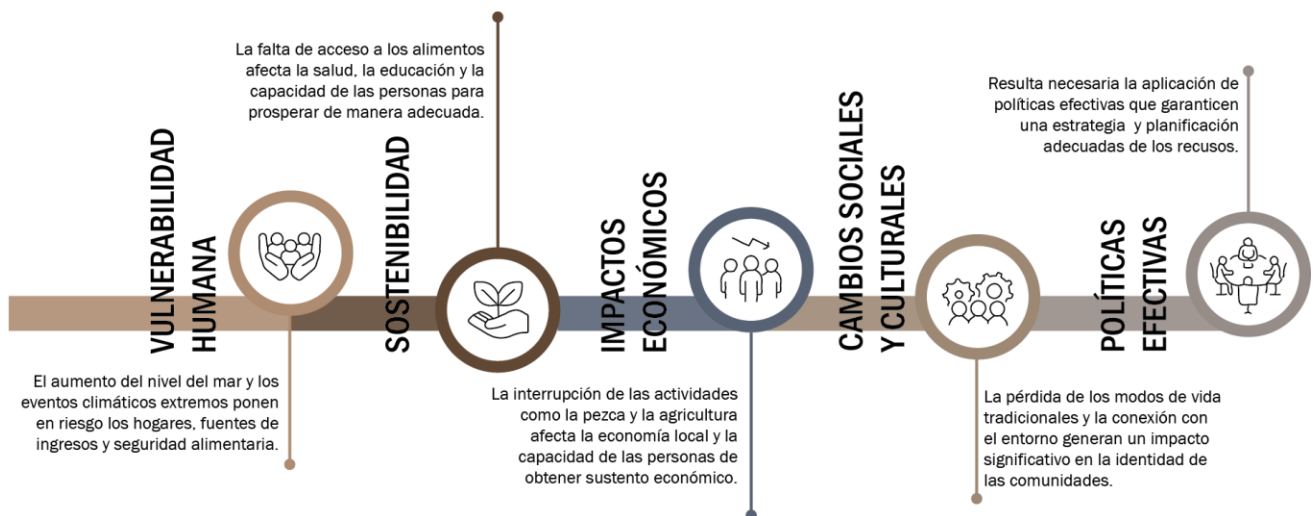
VULNERABILIDAD HUMANA

El aumento del nivel del mar y los eventos climáticos extremos ponen en riesgo los hogares, fuentes de ingresos y seguridad alimentaria.

La falta de acceso a los alimentos afecta la salud, la educación y la capacidad de las personas para prosperar de manera adecuada.

SOSTENIBILIDAD

IMPACTOS ECONÓMICOS

La interrupción de las actividades como la pezca y la agricultura afecta la economía local y la capacidad de las personas de obtener sustento económico.

CAMBIOS SOCIALES Y CULTURALES

La pérdida de los modos de vida tradicionales y la conexión con el entorno generan un impacto significativo en la identidad de las comunidades.

Resulta necesaria la aplicación de políticas efectivas que garanticen una estrategia y planificación adecuadas de los recusos.

POLÍTICAS EFECTIVAS